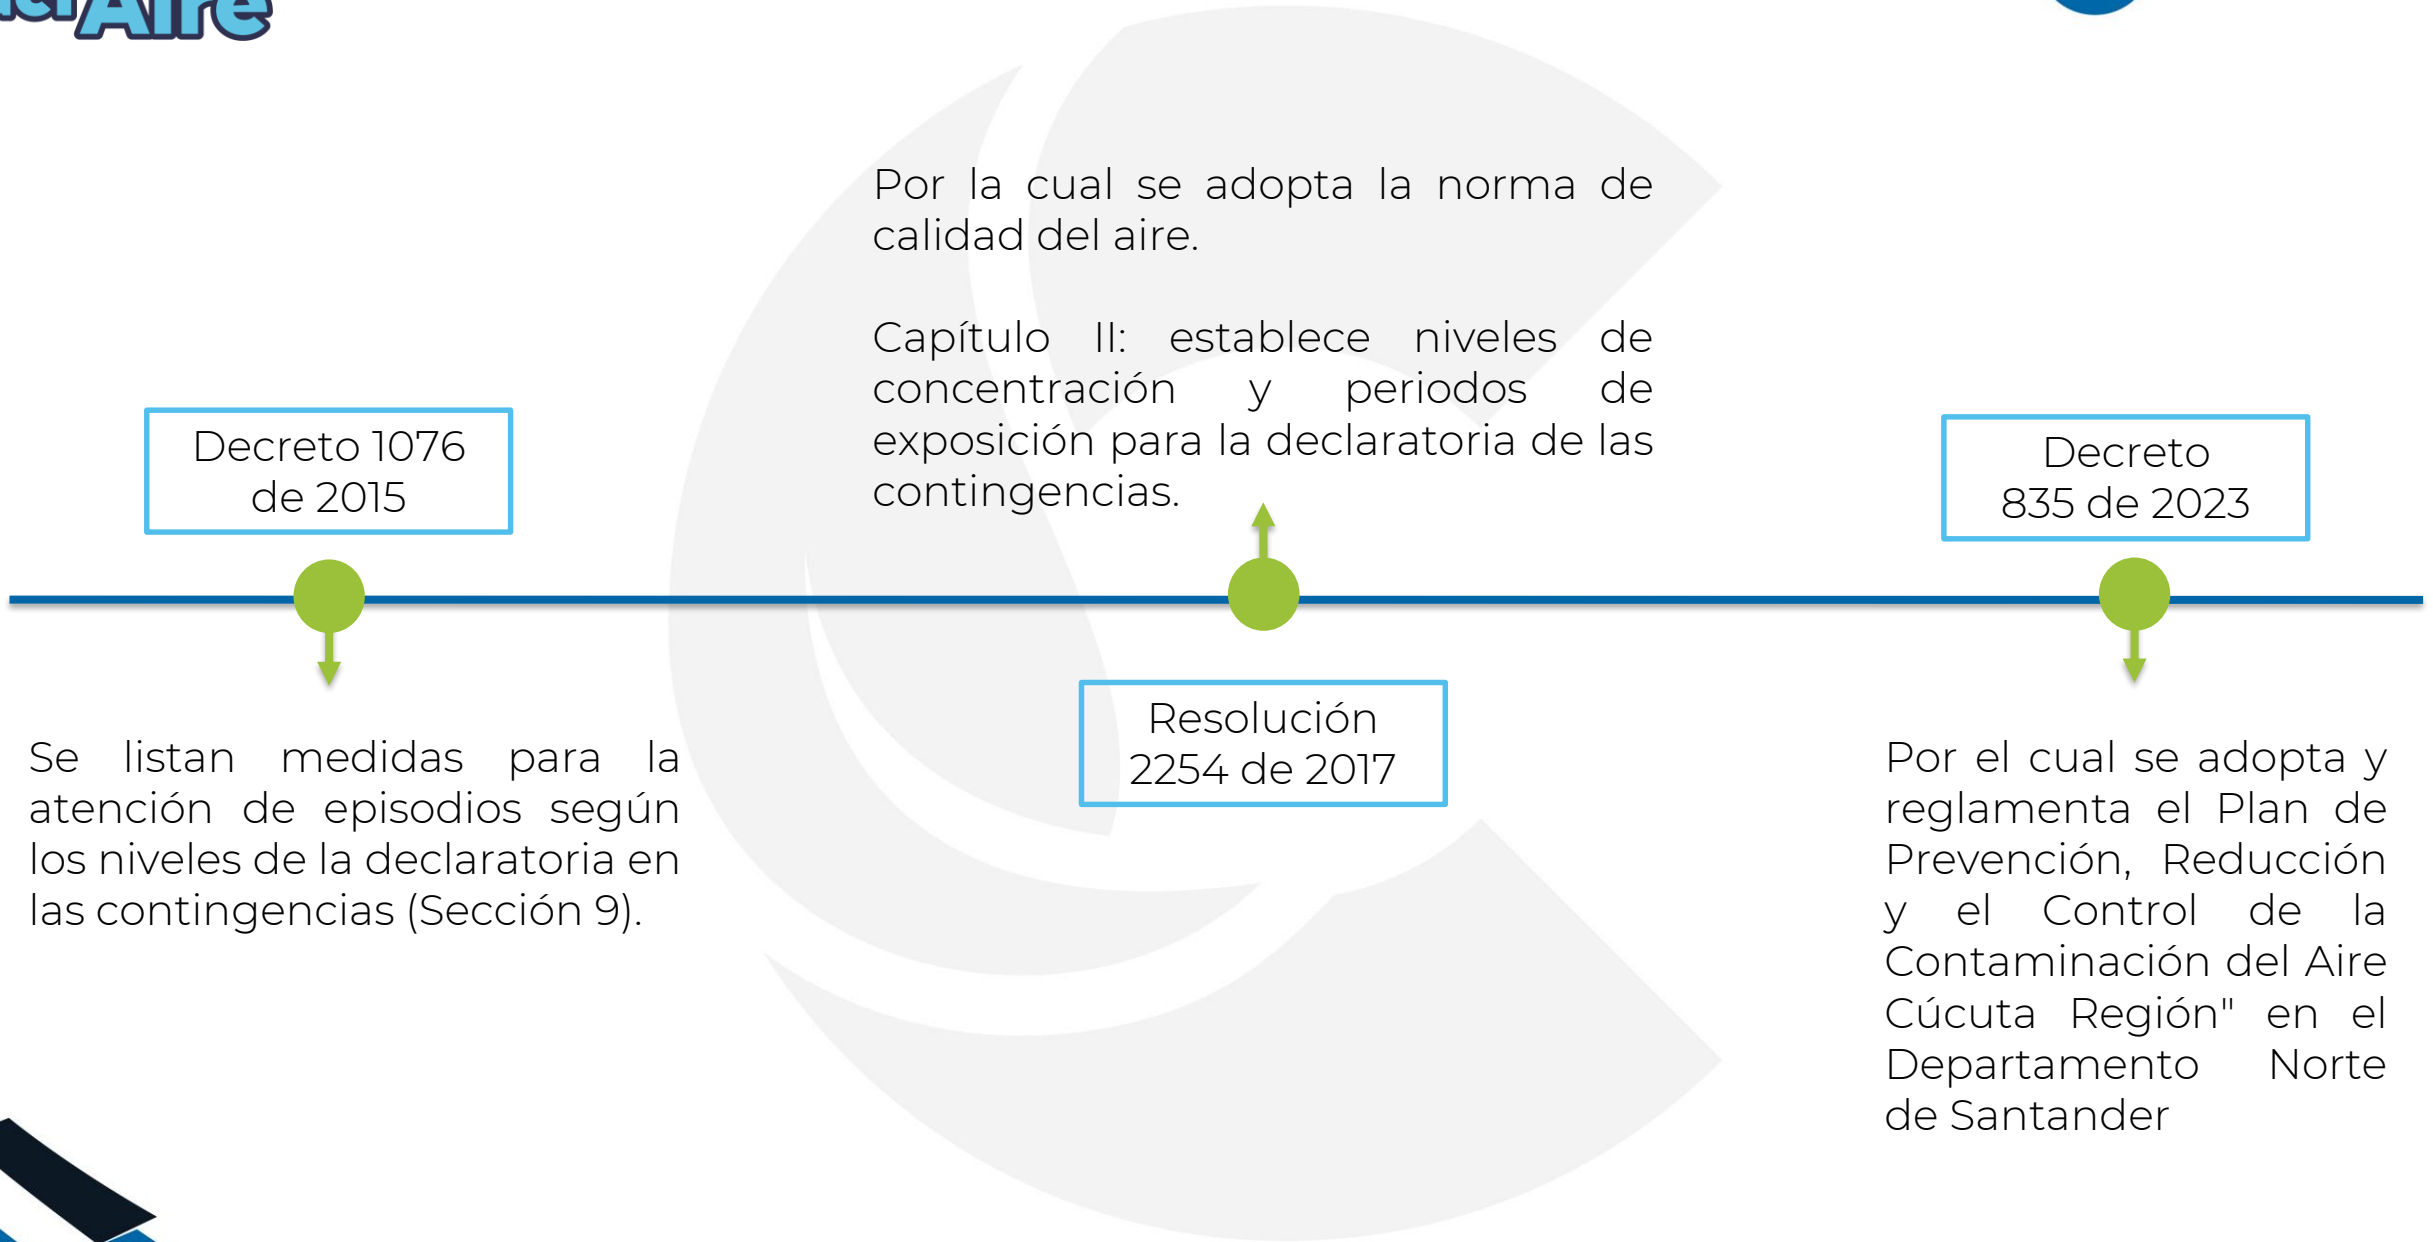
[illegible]Aire

Por la cual se adopta la norma de calidad del aire.

Capítulo II: establece niveles de concentración y periodos de exposición para la declaratoria de las contingencias.

Decreto 1076 de 2015

Decreto 835 de 2023

Resolución 2254 de 2017

Se listan medidas para la atención de episodios según los niveles de la declaratoria en las contingencias (Sección 9).

Por el cual se adopta y reglamenta el Plan de Prevención, Reducción y el Control de la Contaminación del Aire Cúcuta Región" en el Departamento Norte de Santander